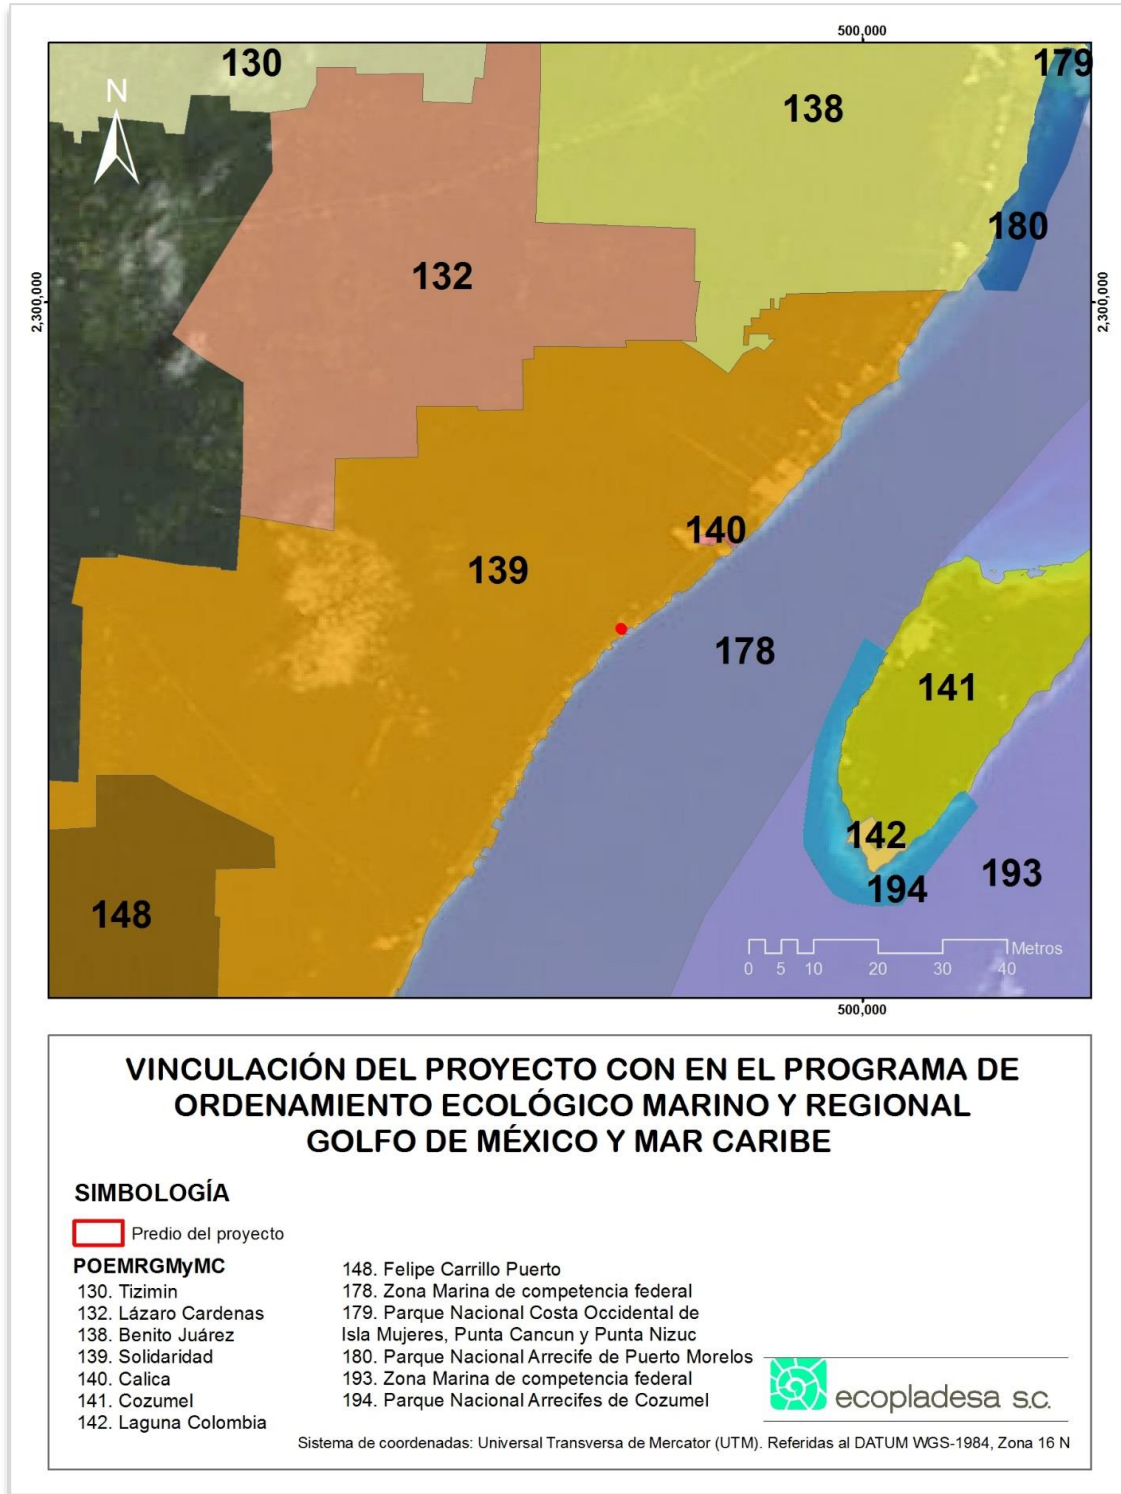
500,000

130
N
179
138
180
132
2,300,000
2,300,000
140
139
178
141
142
193
194
148
0 5 10 20 30 40 Metros

500,000

VINCULACIÓN DEL PROYECTO CON EN EL PROGRAMA DE ORDENAMIENTO ECOLÓGICO MARINO Y REGIONAL GOLFO DE MÉXICO Y MAR CARIBE

SIMBOLOGÍA

Predio del proyecto

POEMRGMyMC
130. Tizimin
132. Lázaro Cardenas
138. Benito Juárez
139. Solidaridad
140. Calica
141. Cozumel
142. Laguna Colombia

148. Felipe Carrillo Puerto
178. Zona Marina de competencia federal
179. Parque Nacional Costa Occidental de Isla Mujeres, Punta Cancun y Punta Nizuc
180. Parque Nacional Arrecife de Puerto Morelos
193. Zona Marina de competencia federal
194. Parque Nacional Arrecifes de Cozumel

ecopladesa s.c.

Sistema de coordenadas: Universal Transversa de Mercator (UTM). Referidas al DATUM WGS-1984, Zona 16 N